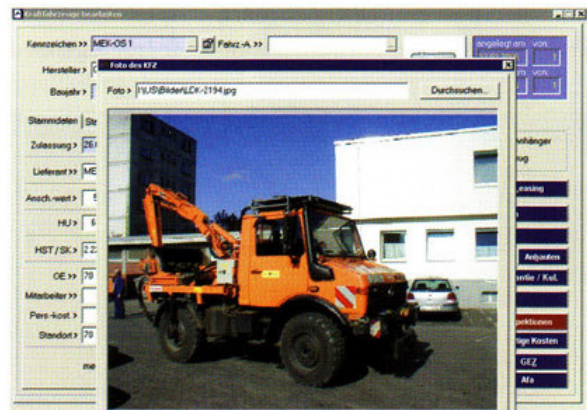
Kraftfahrzeuge bearbeiten

Kennzeichen >> MEK-OS 1
Fahrz.-A. >>
angelegt am von

Hersteller >
Baujahr >

Foto des KFZ

Foto > \\US\Bilder\LCK-2194.jpg
Durchsuchen...

Stammdaten
Zulassung >
Lieferant >>
Ansch.-wert >
HU >
HST / SK >
OE >>
Mitarbeiter >>
Pers.-kost. >
Standort >

Anhänger
Leasing
Anbauten
Kol.
GEZ
Afa